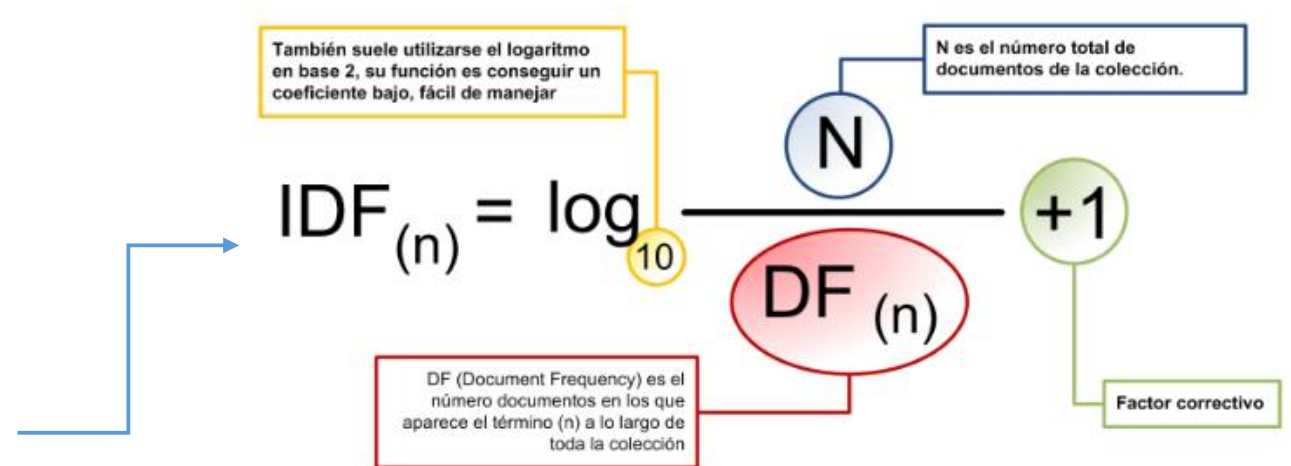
También suele utilizarse el logaritmo en base 2, su función es conseguir un coeficiente bajo, fácil de manejar

N es el número total de documentos de la colección.

$IDF_{(n)} = \log_{10} \frac{N}{DF_{(n)}} + 1$

DF (Document Frequency) es el número documentos en los que aparece el término (n) a lo largo de toda la colección

Factor correctivo